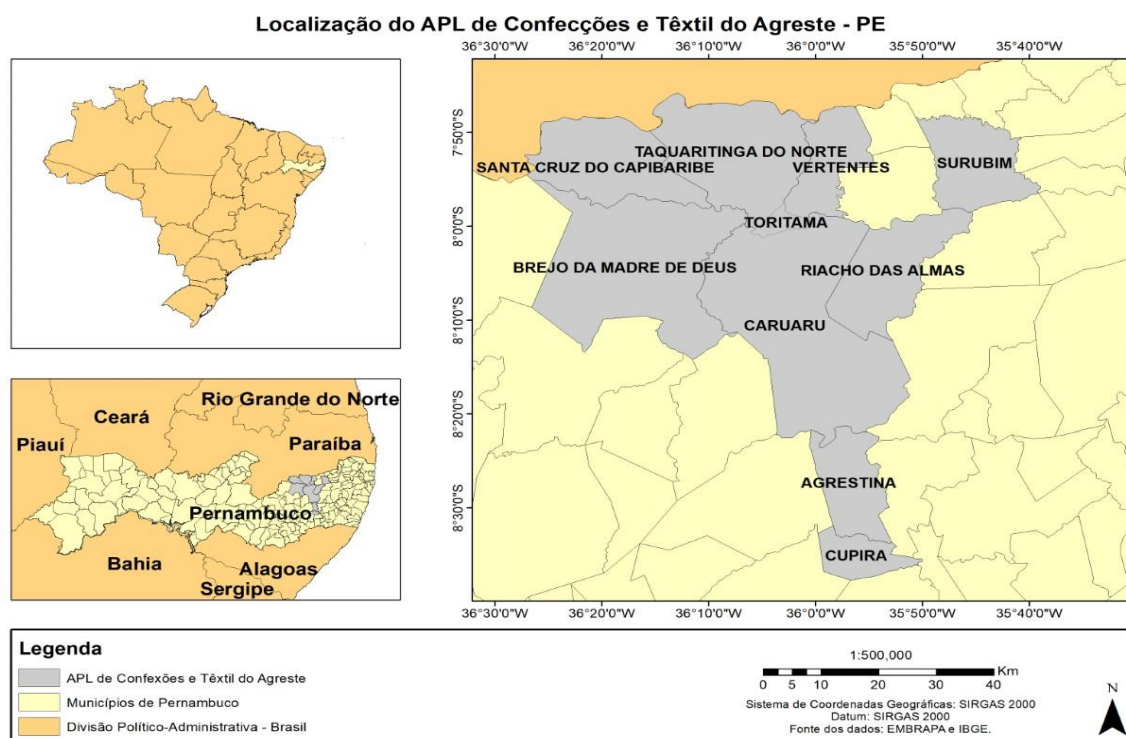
Localização do APL de Confecções e Têxtil do Agreste - PE

36°30'0"W 36°20'0"W 36°10'0"W 36°0'0"W 35°50'0"W 35°40'0"W

7°50'0"S
8°0'0"S
8°10'0"S
8°20'0"S
8°30'0"S

SANTA CRUZ DO CAPIBARIBE
TAQUARITINGA DO NORTE
VERTENTES
SURUBIM
TORITAMA
BREJO DA MADRE DE DEUS
RIACHO DAS ALMAS
CARUARU
AGRESTINA
CUPIRA

Rio Grande do Norte
Ceará
Piauí
Paraíba
Pernambuco
Bahia
Alagoas
Sergipe

36°30'0"W 36°20'0"W 36°10'0"W 36°0'0"W 35°50'0"W 35°40'0"W

Legenda
APL de Confexões e Têxtil do Agreste
Municípios de Pernambuco
Divisão Político-Administrativa - Brasil

1:500,000
0 5 10 20 30 40 Km
Sistema de Coordenadas Geográficas: SIRGAS 2000
Datum: SIRGAS 2000
Fonte dos dados: EMBRAPA e IBGE.

N